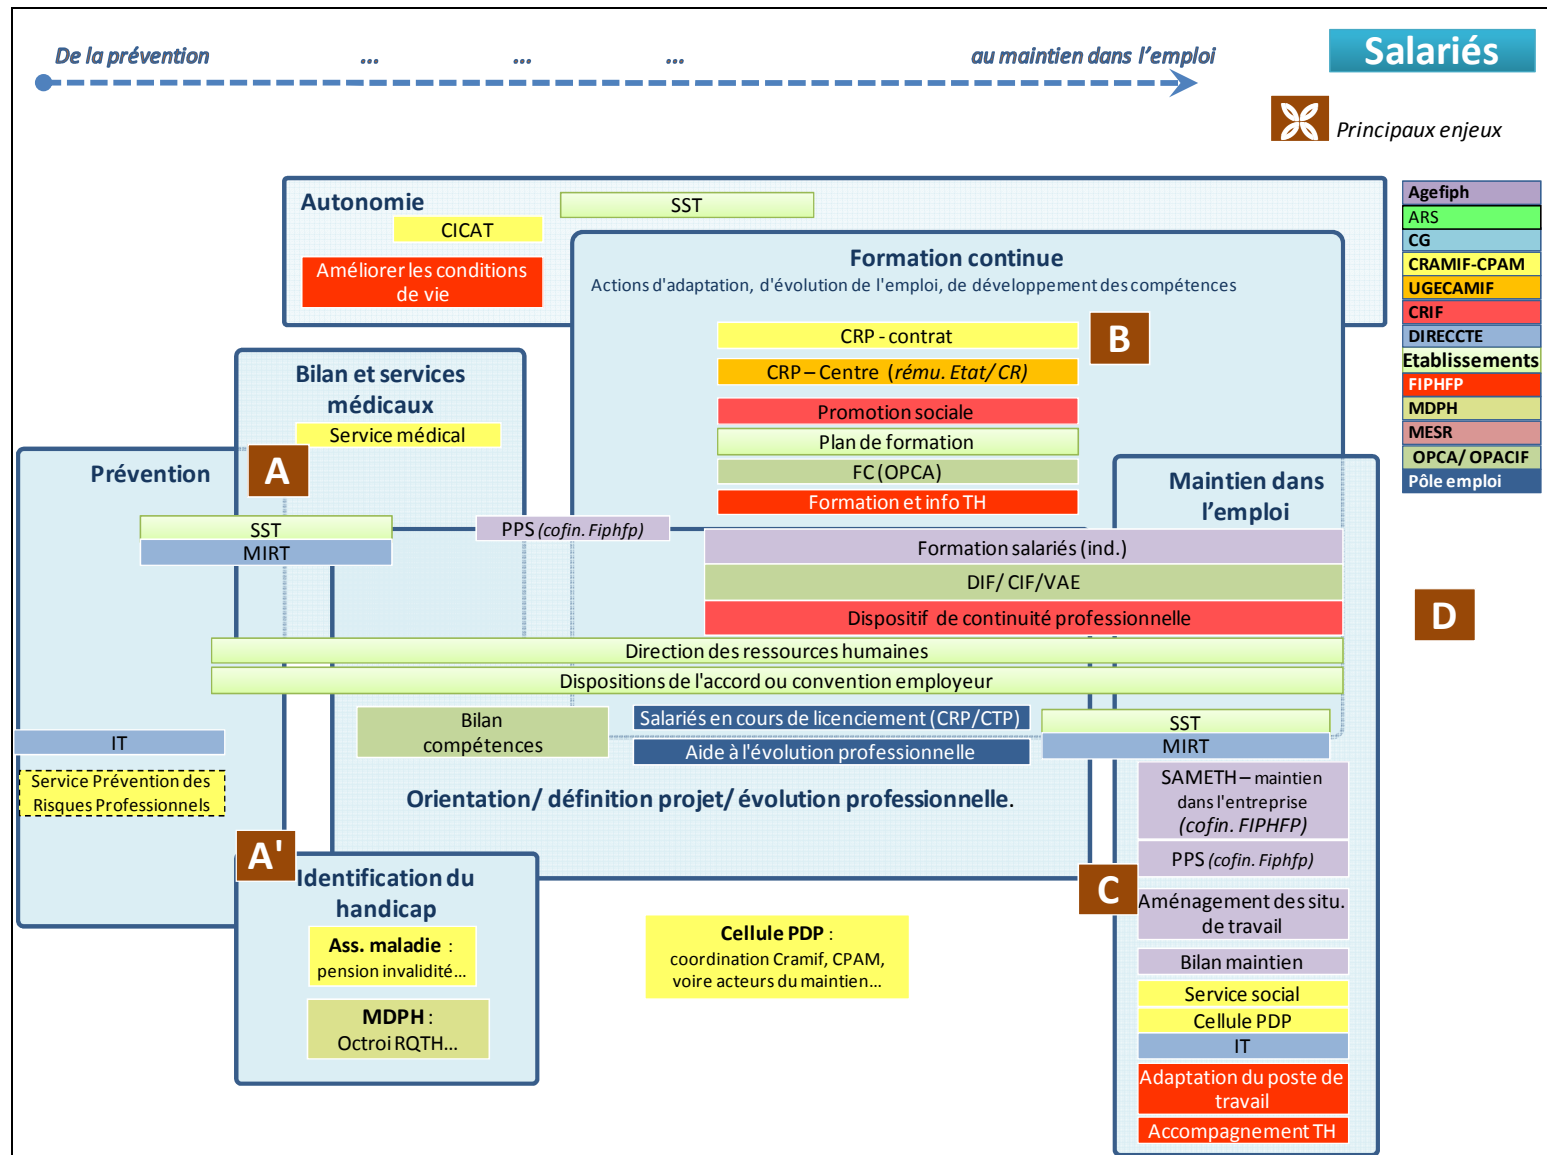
De la prévention ... ... ... au maintien dans l'emploi

Salariés

Principaux enjeux

Agefiph
ARS
CG
CRAMIF-CPAM
UGECAMIF
CRIF
DIRECCTE
Etablissements
FIPHFP
MDPH
MESR
OPCA/ OPACIF
Pôle emploi

Autonomie
SST
CICAT
Améliorer les conditions de vie

Formation continue
Actions d'adaptation, d'évolution de l'emploi, de développement des compétences
CRP - contrat
B
CRP – Centre (rému. Etat/ CR)
Promotion sociale
Plan de formation
FC (OPCA)
Formation et info TH

Bilan et services médicaux
Service médical

Prévention
A
SST
MIRT
PPS (cofin. Fiphfp)

Maintien dans l'emploi
Formation salariés (ind.)
DIF/ CIF/VAE
Dispositif de continuité professionnelle
D
Direction des ressources humaines
Dispositions de l'accord ou convention employeur

IT
Service Prévention des Risques Professionnels
Bilan compétences
Salariés en cours de licenciement (CRP/CTP)
Aide à l'évolution professionnelle
SST
MIRT
SAMETH – maintien dans l'entreprise (cofin. FIPHFP)
Orientation/ définition projet/ évolution professionnelle.
PPS (cofin. Fiphfp)

A'
Identification du handicap
Ass. maladie : pension invalidité…
MDPH : Octroi RQTH…

Cellule PDP : coordination Cramif, CPAM, voire acteurs du maintien…

C
Aménagement des situ. de travail
Bilan maintien
Service social
Cellule PDP
IT
Adaptation du poste de travail
Accompagnement TH